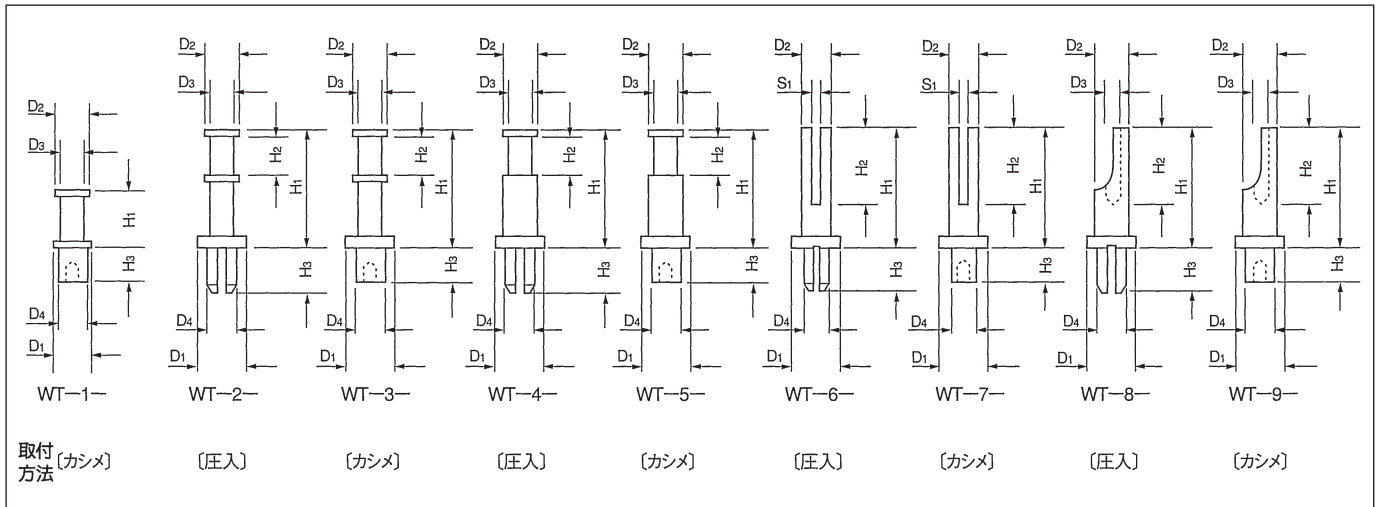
D$_2$ D$_3$ H$_1$ H$_3$ D$_4$ D$_1$
WT—1—

D$_2$ D$_3$ H$_2$ H$_1$ H$_3$ D$_4$ D$_1$
WT—2—

D$_2$ D$_3$ H$_2$ H$_1$ H$_3$ D$_4$ D$_1$
WT—3—

D$_2$ D$_3$ H$_2$ H$_1$ H$_3$ D$_4$ D$_1$
WT—4—

D$_2$ D$_3$ H$_2$ H$_1$ H$_3$ D$_4$ D$_1$
WT—5—

D$_2$ S$_1$ H$_2$ H$_1$ H$_3$ D$_4$ D$_1$
WT—6—

D$_2$ S$_1$ H$_2$ H$_1$ H$_3$ D$_4$ D$_1$
WT—7—

D$_2$ D$_3$ H$_2$ H$_1$ H$_3$ D$_4$ D$_1$
WT—8—

D$_2$ D$_3$ H$_2$ H$_1$ H$_3$ D$_4$ D$_1$
WT—9—

取付方法 〔カシメ〕 〔圧入〕 〔カシメ〕 〔圧入〕 〔カシメ〕 〔圧入〕 〔カシメ〕 〔圧入〕 〔カシメ〕